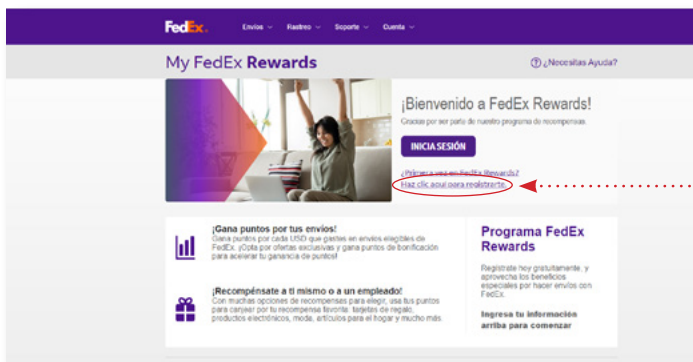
FedEx. Envíos Rastreo Soporte Cuenta

My FedEx Rewards

¿Necesitas Ayuda?

¡Bienvenido a FedEx Rewards!

Gracias por ser parte de nuestro programa de recompensas.

INICIA SESIÓN

¿Primera vez en FedEx Rewards?

Haz clic aquí para registrarte

¡Gana puntos por tus envíos!

Gana puntos por cada USD que gastes en envíos elegibles de FedEx. ¡Opta por ofertas exclusivas y gana puntos de bonificación para acelerar tu ganancia de puntos!

¡Recompénsate a ti mismo o a un empleado!

Con muchas opciones de recompensas para elegir, usa tus puntos para canjear por tu recompensa favorita: tarjetas de regalo, productos electrónicos, moda, artículos para el hogar y mucho más.

Programa FedEx Rewards

Regístrate hoy gratuitamente, y aprovecha los beneficios especiales por hacer envíos con FedEx.

Ingresa tu información arriba para comenzar